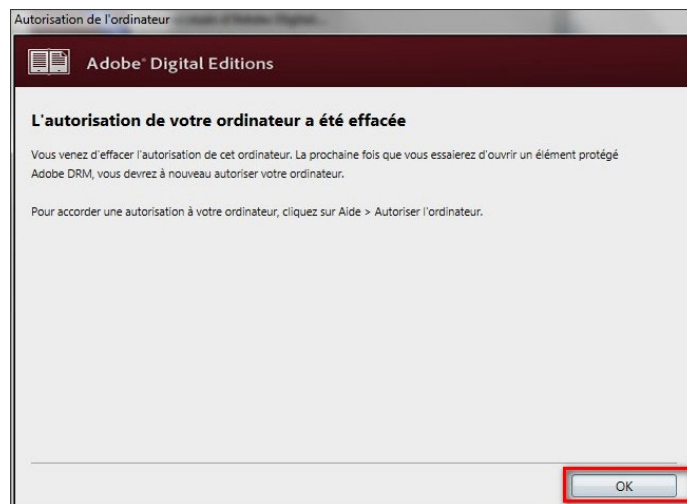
Autorisation de l'ordinateur

Adobe® Digital Editions

L'autorisation de votre ordinateur a été effacée

Vous venez d'effacer l'autorisation de cet ordinateur. La prochaine fois que vous essaierez d'ouvrir un élément protégé Adobe DRM, vous devrez à nouveau autoriser votre ordinateur.

Pour accorder une autorisation à votre ordinateur, cliquez sur Aide > Autoriser l'ordinateur.

OK